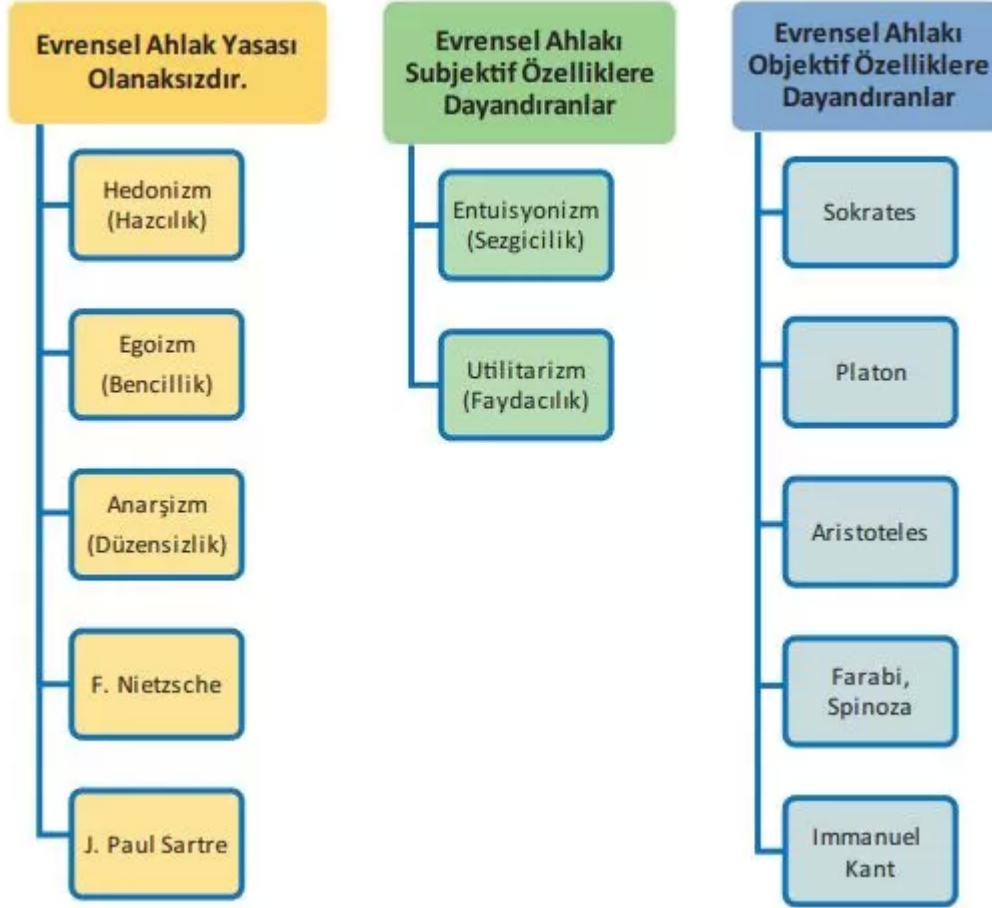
Evrensel Ahlak Yasası Olanaksızdır.

Hedonizm (Hazcılık)

Egoizm (Bencillik)

Anarşizm (Düzensizlik)

F. Nietzsche

J. Paul Sartre

Evrensel Ahlakı Subjektif Özelliklere Dayandıranlar

Entuisyonizm (Sezgicilik)

Utilitarizm (Faydacılık)

Evrensel Ahlakı Objektif Özelliklere Dayandıranlar

Sokrates

Platon

Aristoteles

Farabi, Spinoza

Immanuel Kant